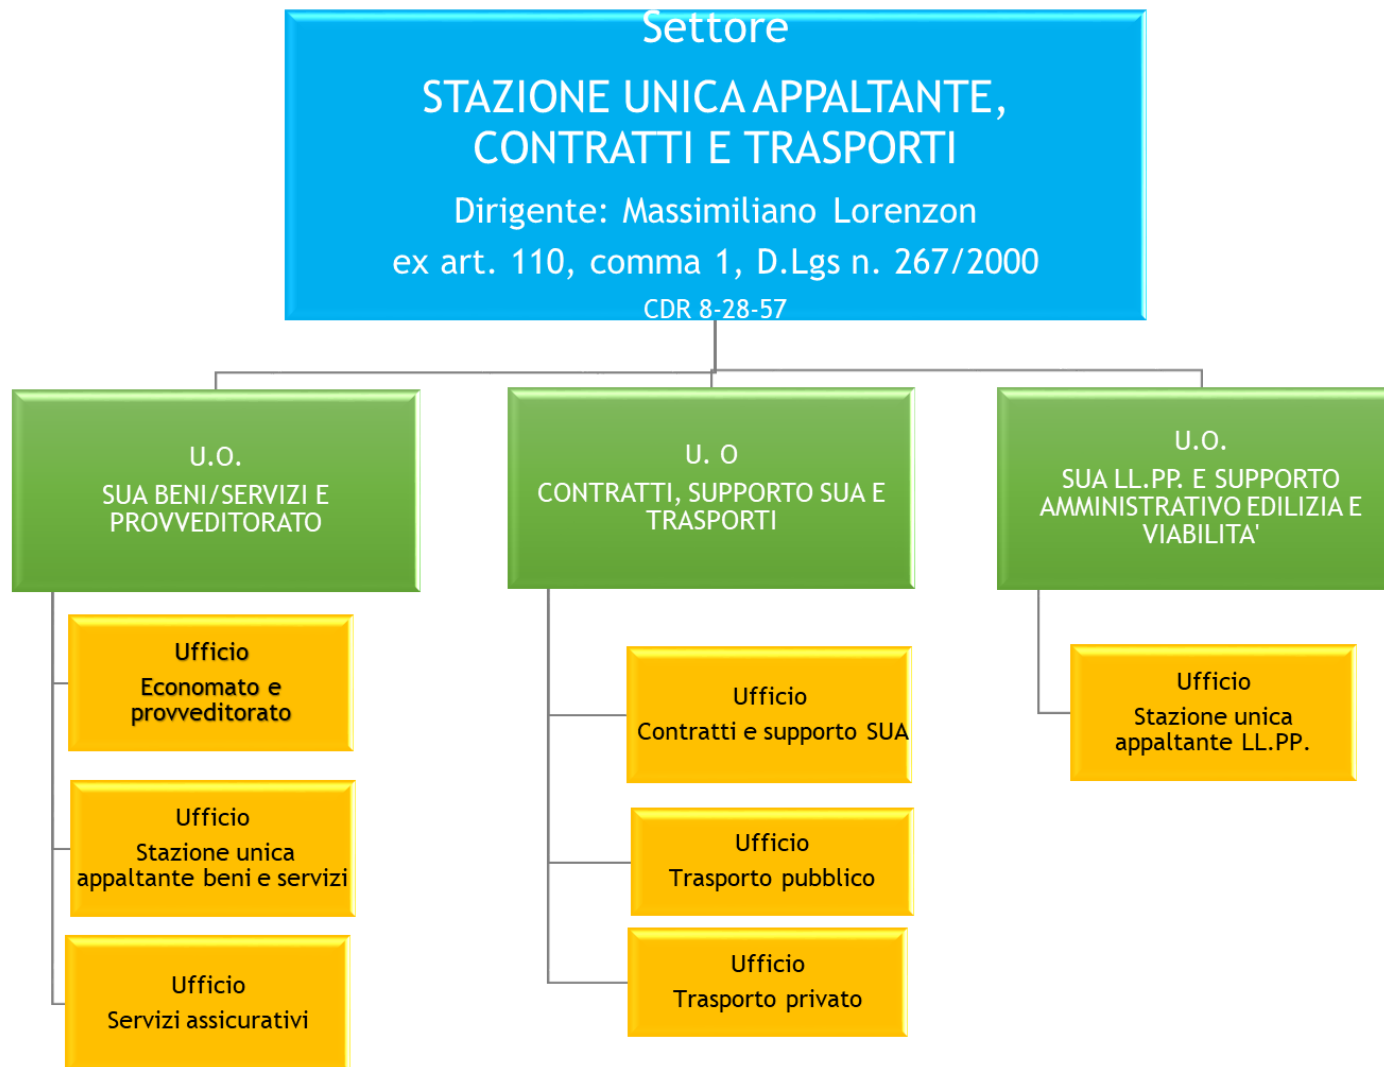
Settore

STAZIONE UNICA APPALTANTE, CONTRATTI E TRASPORTI

Dirigente: Massimiliano Lorenzon

ex art. 110, comma 1, D.Lgs n. 267/2000

CDR 8-28-57

U.O.
SUA BENI/SERVIZI E PROVVEDITORATO

Ufficio
Economato e provveditorato

Ufficio
Stazione unica appaltante beni e servizi

Ufficio
Servizi assicurativi

U. O
CONTRATTI, SUPPORTO SUA E TRASPORTI

Ufficio
Contratti e supporto SUA

Ufficio
Trasporto pubblico

Ufficio
Trasporto privato

U.O.
SUA LL.PP. E SUPPORTO AMMINISTRATIVO EDILIZIA E VIABILITA'

Ufficio
Stazione unica appaltante LL.PP.